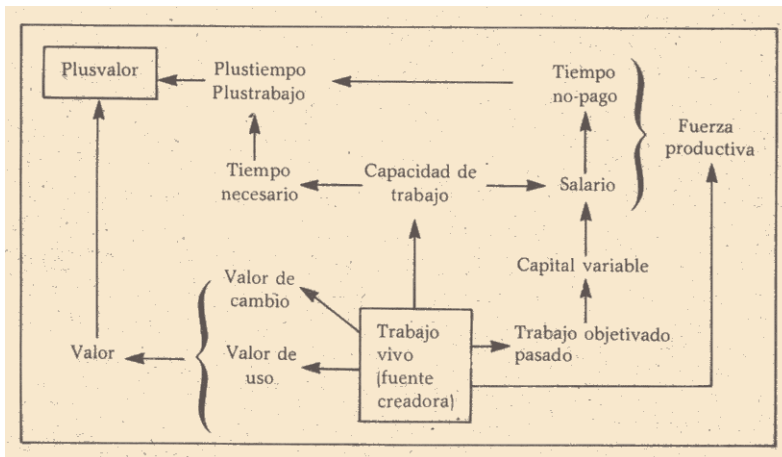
Plusvalor

Plustiempo
Plustrabajo

Tiempo
no-pago

Fuerza
productiva

Tiempo
necesario

Capacidad de
trabajo

Salario

Capital variable

Valor de
cambio

Valor

Valor de
uso

Trabajo
vivo
(fuente
creadora)

Trabajo objetivado
pasado